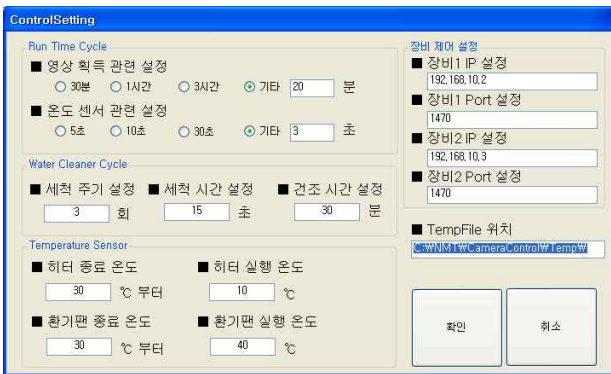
ControlSetting

Run Time Cycle

■ 영상 획득 관련 설정

○ 30분 ○ 1시간 ○ 3시간 ⊙ 기타 20 분

■ 온도 센서 관련 설정

○ 5초 ○ 10초 ○ 30초 ⊙ 기타 3 초

Water Cleaner Cycle

■ 세척 주기 설정 ■ 세척 시간 설정 ■ 건조 시간 설정

3 회 15 초 30 분

Temperature Sensor

■ 히터 종료 온도 ■ 히터 실행 온도

30 ℃ 부터 10 ℃

■ 환기팬 종료 온도 ■ 환기팬 실행 온도

30 ℃ 부터 40 ℃

장비 제어 설정

■ 장비1 IP 설정

192.168.10.2

■ 장비1 Port 설정

1470

■ 장비2 IP 설정

192.168.10.3

■ 장비2 Port 설정

1470

■ TempFile 위치

C:₩NM1₩CameraControl₩Temp₩

확인 취소